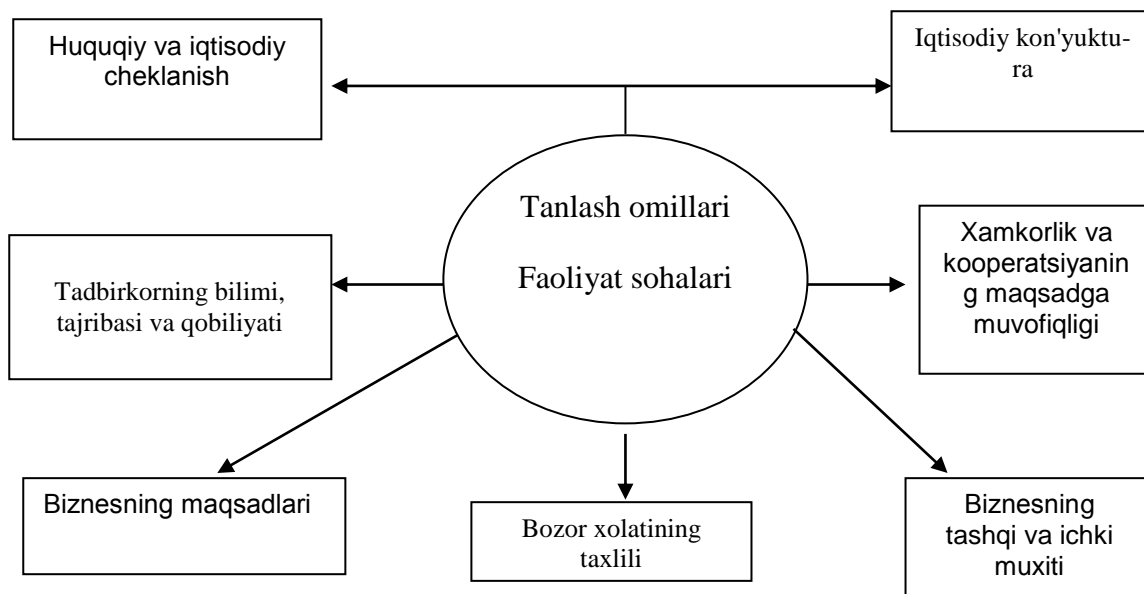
Huquqiy va iqtisodiy cheklanish

Iqtisodiy kon'yuktura

Tanlash omillari

Faoliyat sohalari

Tadbirkorning bilimi, tajribasi va qobiliyati

Xamkorlik va kooperatsiyaning maqsadga muvofiqligi

Biznesning maqsadlari

Bozor xolatining taxlili

Biznesning tashqi va ichki muxiti